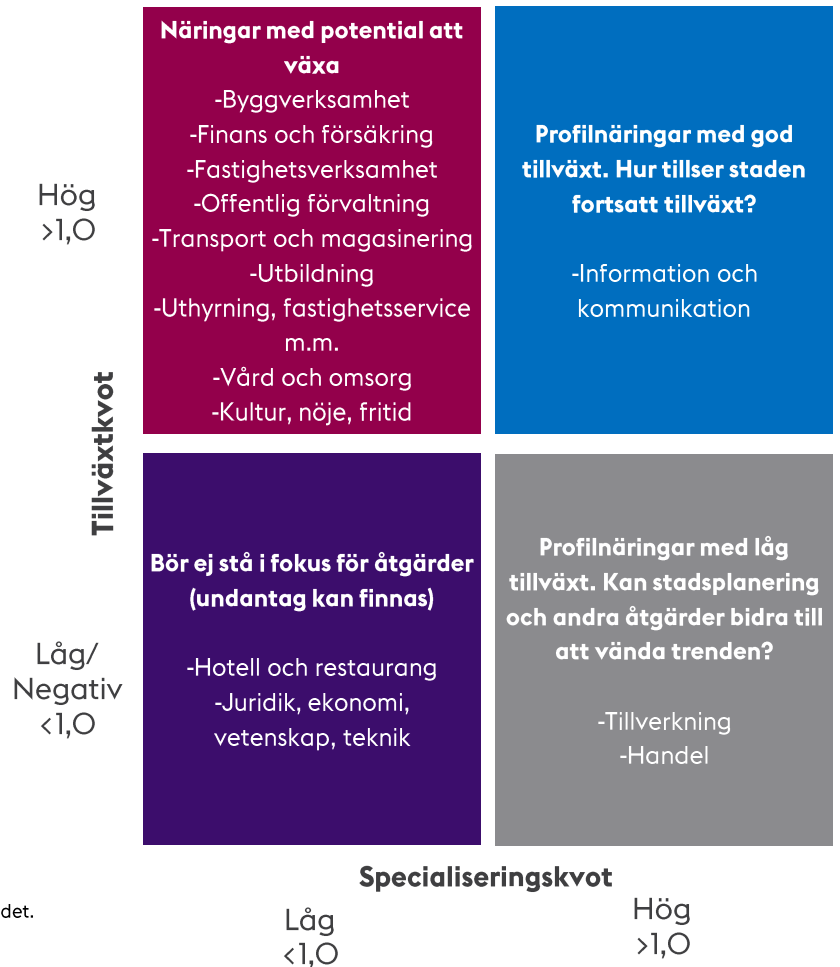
Hög
>1,0

Näringar med potential att växa
-Byggverksamhet
-Finans och försäkring
-Fastighetsverksamhet
-Offentlig förvaltning
-Transport och magasinering
-Utbildning
-Uthyrning, fastighetsservice m.m.
-Vård och omsorg
-Kultur, nöje, fritid

Profilnäringar med god tillväxt. Hur tillser staden fortsatt tillväxt?

-Information och kommunikation

Tillväxtkvot

Låg/
Negativ
<1,0

Bör ej stå i fokus för åtgärder (undantag kan finnas)

-Hotell och restaurang
-Juridik, ekonomi, vetenskap, teknik

Profilnäringar med låg tillväxt. Kan stadsplanering och andra åtgärder bidra till att vända trenden?

-Tillverkning
-Handel

Specialiseringskvot

det.

Låg
<1,0

Hög
>1,0